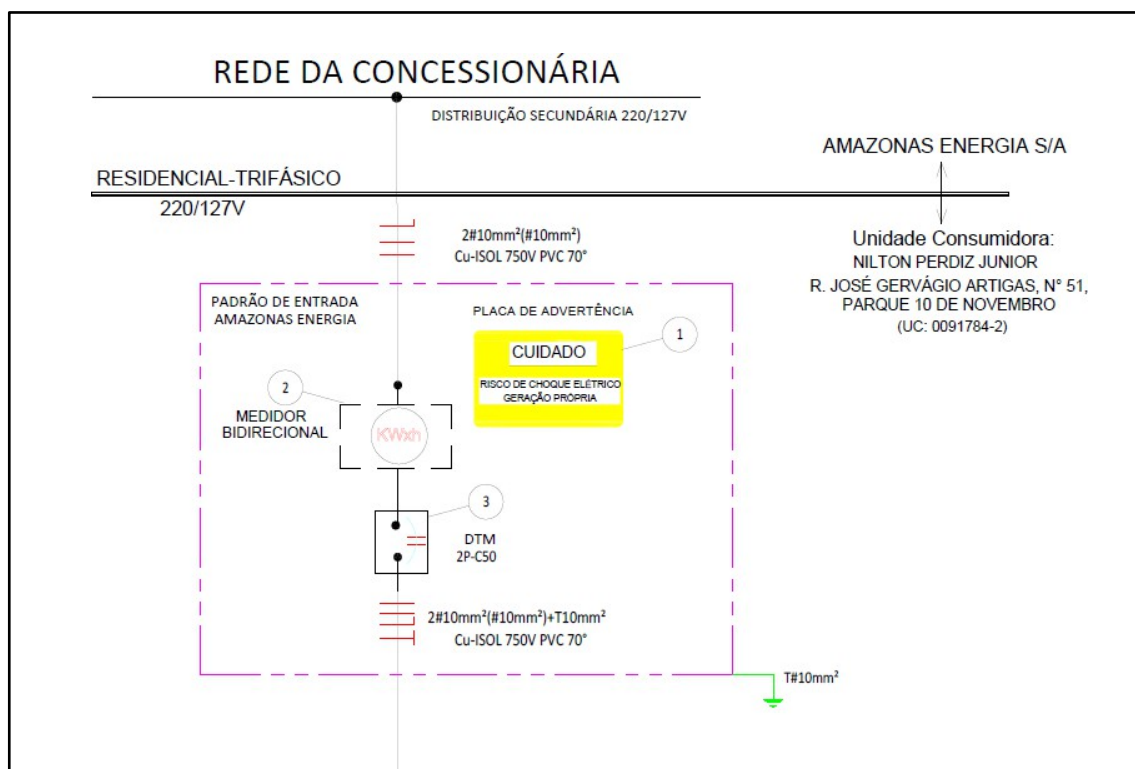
REDE DA CONCESSIONÁRIA

DISTRIBUIÇÃO SECUNDÁRIA 220/127V

AMAZONAS ENERGIA S/A

RESIDENCIAL-TRIFÁSICO
220/127V

2#10mm²(#10mm²)
Cu-ISOL 750V PVC 70°

Unidade Consumidora:
NILTON PERDIZ JUNIOR
R. JOSÉ GERVÁGIO ARTIGAS, N° 51,
PARQUE 10 DE NOVEMBRO
(UC: 0091784-2)

PADRÃO DE ENTRADA
AMAZONAS ENERGIA

PLACA DE ADVERTÊNCIA

1

CUIDADO
RISCO DE CHOQUE ELÉTRICO
GERAÇÃO PRÓPRIA

2
MEDIDOR
BIDIRECIONAL

KWxh

3
DTM
2P-C50

2#10mm²(#10mm²)+T10mm²
Cu-ISOL 750V PVC 70°

T#10mm²